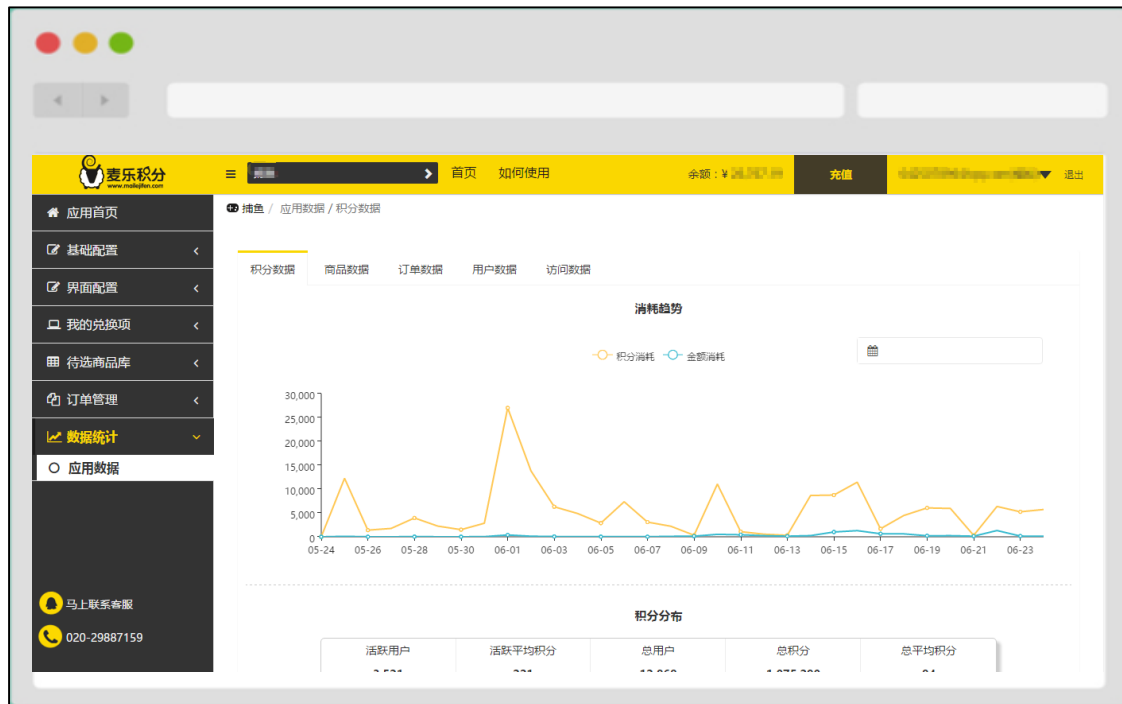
麦乐积分
www.maillejifen.com

≡ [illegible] 首页 如何使用 余额：¥ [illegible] 充值 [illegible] 退出

应用首页
基础配置
界面配置
我的兑换项
待选商品库
订单管理
数据统计
应用数据

马上联系客服
020-29887159

捕鱼 / 应用数据 / 积分数据

积分数据 商品数据 订单数据 用户数据 访问数据

消耗趋势

积分消耗 金额消耗

30,000
25,000
20,000
15,000
10,000
5,000
0

05-24 05-26 05-28 05-30 06-01 06-03 06-05 06-07 06-09 06-11 06-13 06-15 06-17 06-19 06-21 06-23

积分分布

| 活跃用户 | 活跃平均积分 | 总用户 | 总积分 | 总平均积分 |
|---|---|---|---|---|
| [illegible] | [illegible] | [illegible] | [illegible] | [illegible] |